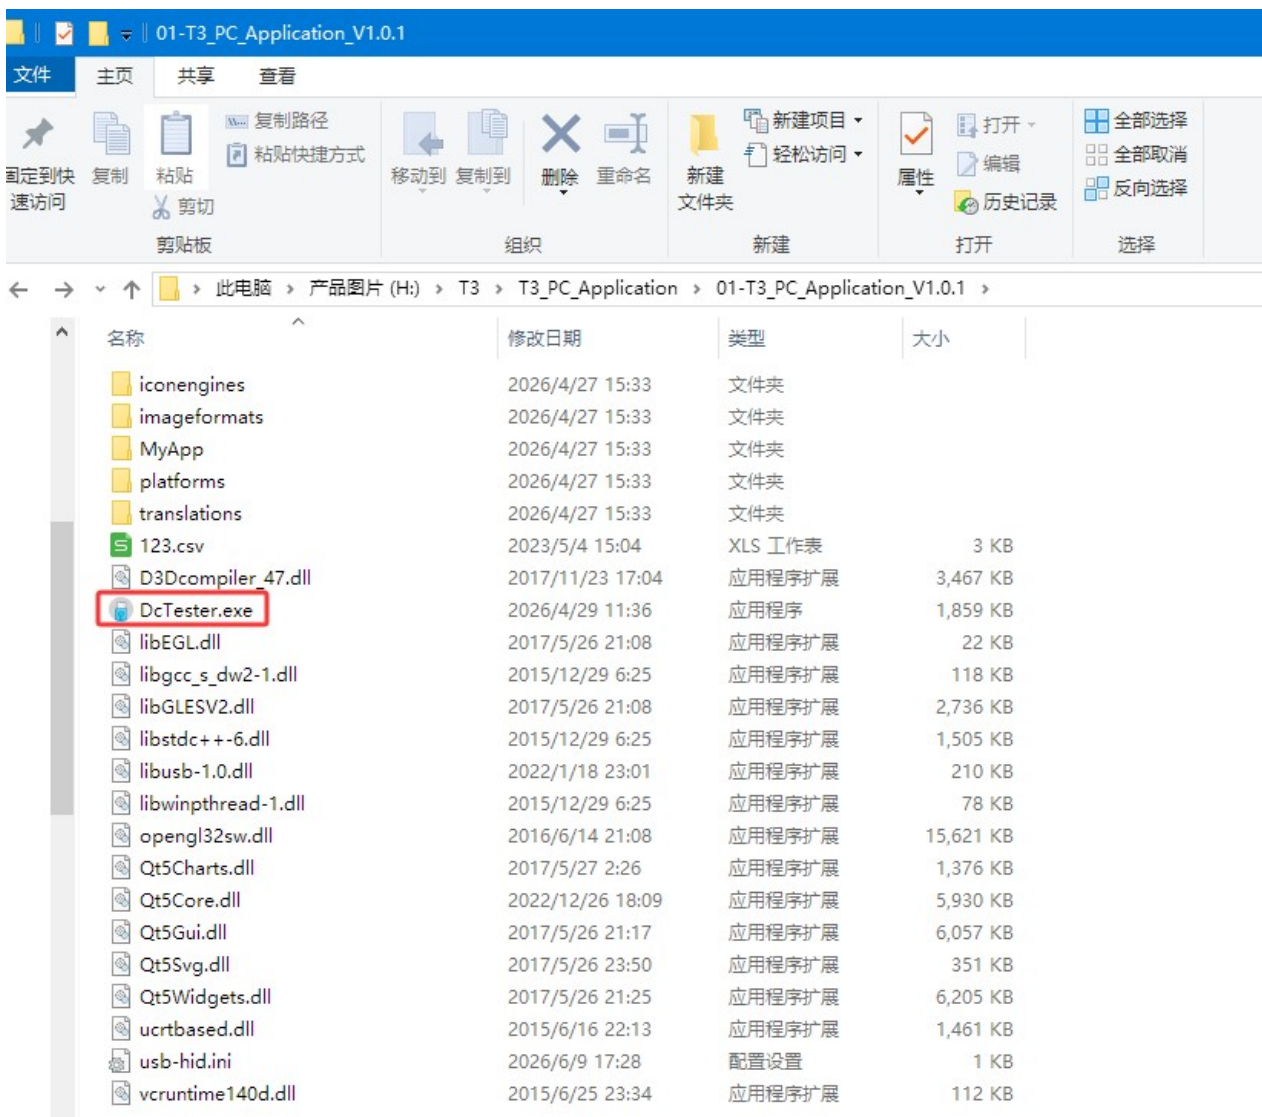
01-T3_PC_Application_V1.0.1

文件 主页 共享 查看

固定到快速访问 复制 粘贴 复制路径 粘贴快捷方式 剪切
剪贴板

移动到 复制到 删除 重命名
组织

新建文件夹 新建项目 轻松访问
新建

属性 打开 编辑 历史记录
打开

全部选择 全部取消 反向选择
选择

此电脑 › 产品图片 (H:) › T3 › T3_PC_Application › 01-T3_PC_Application_V1.0.1

| 名称 | 修改日期 | 类型 | 大小 |
|---|---|---|---|
| iconengines | 2026/4/27 15:33 | 文件夹 | |
| imageformats | 2026/4/27 15:33 | 文件夹 | |
| MyApp | 2026/4/27 15:33 | 文件夹 | |
| platforms | 2026/4/27 15:33 | 文件夹 | |
| translations | 2026/4/27 15:33 | 文件夹 | |
| 123.csv | 2023/5/4 15:04 | XLS 工作表 | 3 KB |
| D3Dcompiler_47.dll | 2017/11/23 17:04 | 应用程序扩展 | 3,467 KB |
| DcTester.exe | 2026/4/29 11:36 | 应用程序 | 1,859 KB |
| libEGL.dll | 2017/5/26 21:08 | 应用程序扩展 | 22 KB |
| libgcc_s_dw2-1.dll | 2015/12/29 6:25 | 应用程序扩展 | 118 KB |
| libGLESV2.dll | 2017/5/26 21:08 | 应用程序扩展 | 2,736 KB |
| libstdc++-6.dll | 2015/12/29 6:25 | 应用程序扩展 | 1,505 KB |
| libusb-1.0.dll | 2022/1/18 23:01 | 应用程序扩展 | 210 KB |
| libwinpthread-1.dll | 2015/12/29 6:25 | 应用程序扩展 | 78 KB |
| opengl32sw.dll | 2016/6/14 21:08 | 应用程序扩展 | 15,621 KB |
| Qt5Charts.dll | 2017/5/27 2:26 | 应用程序扩展 | 1,376 KB |
| Qt5Core.dll | 2022/12/26 18:09 | 应用程序扩展 | 5,930 KB |
| Qt5Gui.dll | 2017/5/26 21:17 | 应用程序扩展 | 6,057 KB |
| Qt5Svg.dll | 2017/5/26 23:50 | 应用程序扩展 | 351 KB |
| Qt5Widgets.dll | 2017/5/26 21:25 | 应用程序扩展 | 6,205 KB |
| ucrtbased.dll | 2015/6/16 22:13 | 应用程序扩展 | 1,461 KB |
| usb-hid.ini | 2026/6/9 17:28 | 配置设置 | 1 KB |
| vcruntime140d.dll | 2015/6/25 23:34 | 应用程序扩展 | 112 KB |